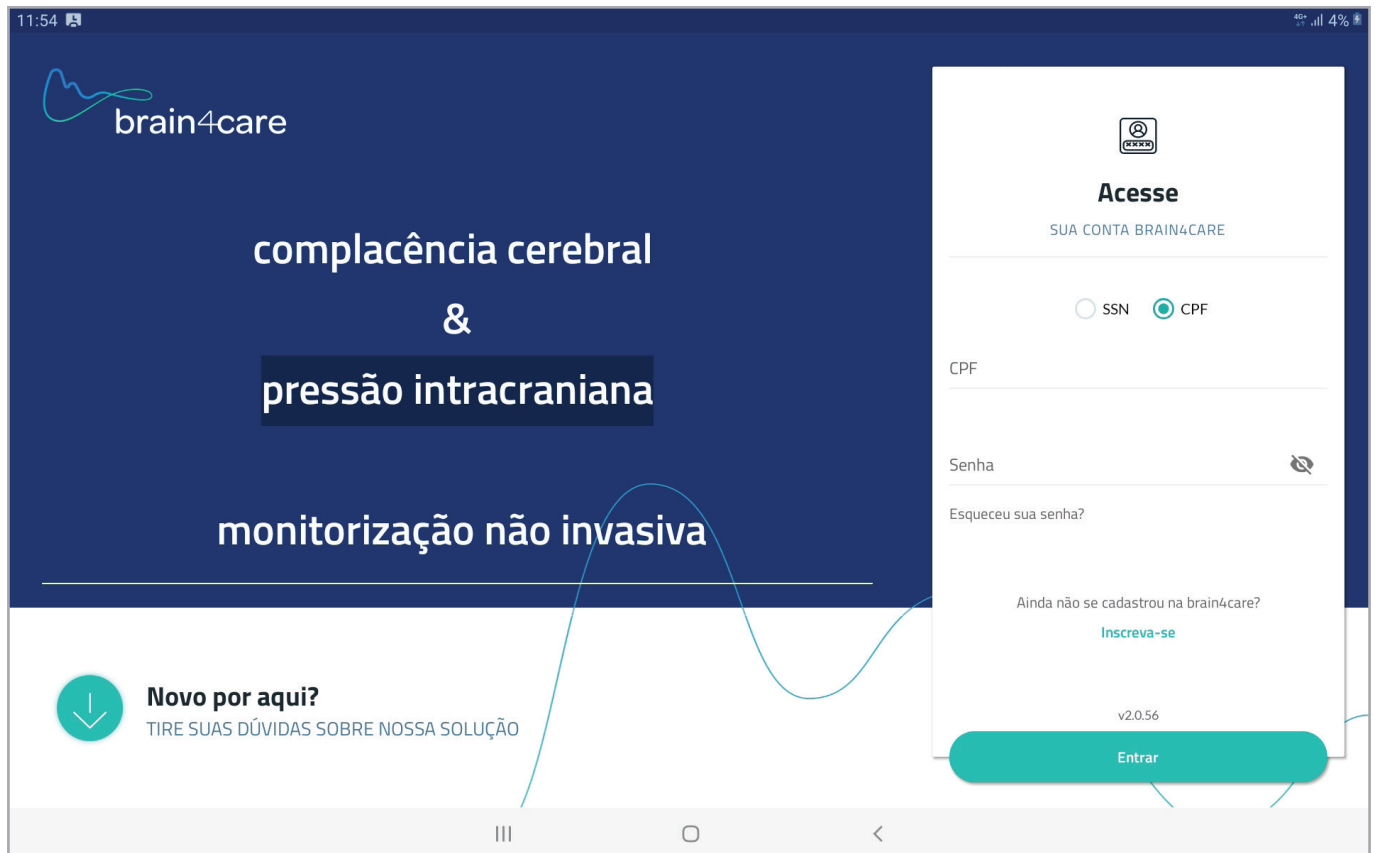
11:54

4G+ 4%

brain4care

complacência cerebral

&

pressão intracraniana

monitorização não invasiva

Novo por aqui?

TIRE SUAS DÚVIDAS SOBRE NOSSA SOLUÇÃO

Acesse

SUA CONTA BRAIN4CARE

SSN CPF

CPF

Senha

Esqueceu sua senha?

Ainda não se cadastrou na brain4care?

Inscreva-se

v2.0.56

Entrar